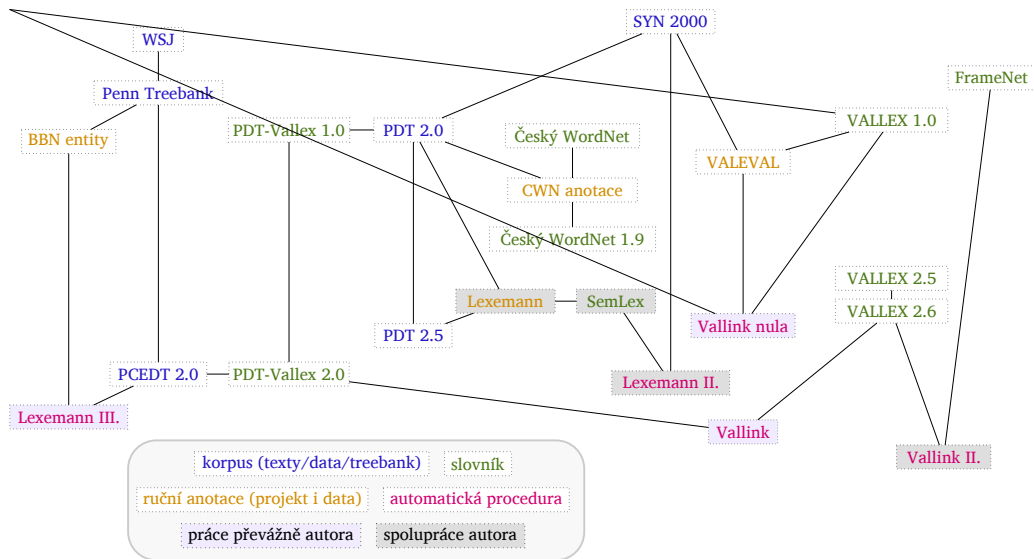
WSJ

SYN 2000

FrameNet

Penn Treebank

BBN entity

PDT-Vallex 1.0

PDT 2.0

Český WordNet

VALLEX 1.0

VALEVAL

CWN anotace

Český WordNet 1.9

VALLEX 2.5

VALLEX 2.6

Lexemann

SemLex

Vallink nula

PDT 2.5

Lexemann II.

PCEDT 2.0

PDT-Vallex 2.0

Lexemann III.

Vallink

Vallink II.

korpus (texty/data/treebank)

slovník

ruční anotace (projekt i data)

automatická procedura

práce převážně autora

spolupráce autora